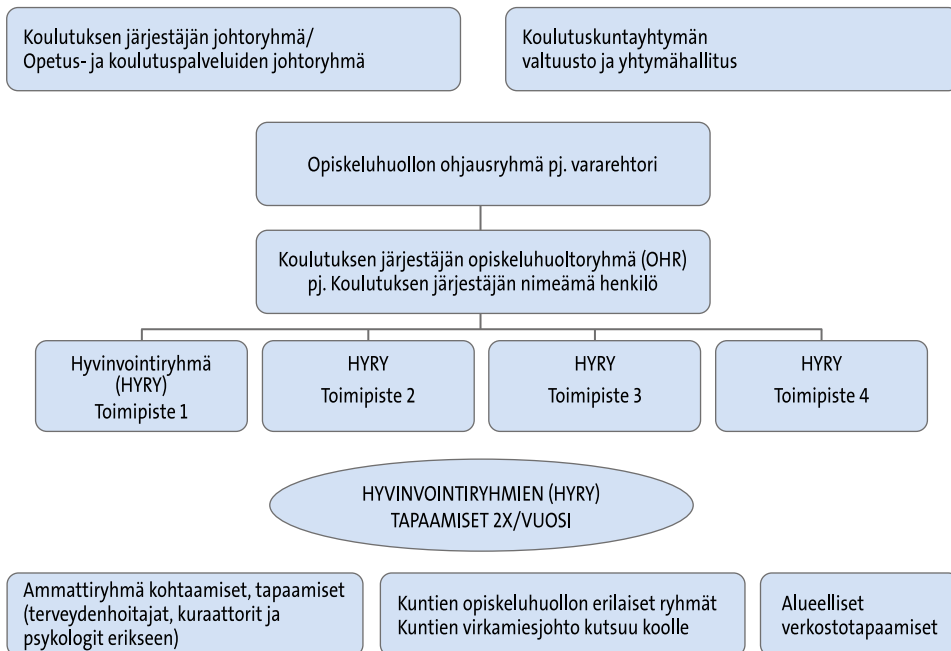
Koulutuksen järjestäjän johtoryhmä/
Opetus- ja koulutuspalveluiden johtoryhmä

Koulutuskuntayhtymän
valtuusto ja yhtymähallitus

Opiskeluhuollon ohjausryhmä pj. vararehtori

Koulutuksen järjestäjän opiskeluhuoltoryhmä (OHR)
pj. Koulutuksen järjestäjän nimeämä henkilö

Hyvinvointiryhmä
(HYRY)
Toimipiste 1

HYRY
Toimipiste 2

HYRY
Toimipiste 3

HYRY
Toimipiste 4

HYVINVOINTIRYHMIEN (HYRY)
TAPAAMISET 2X/VUOSI

Ammattiryhmä kohtaamiset, tapaamiset
(terveydenhoitajat, kuraattorit ja
psykologit erikseen)

Kuntien opiskeluhuollon erilaiset ryhmät
Kuntien virkamiesjohto kutsuu koolle

Alueelliset
verkostotapaamiset